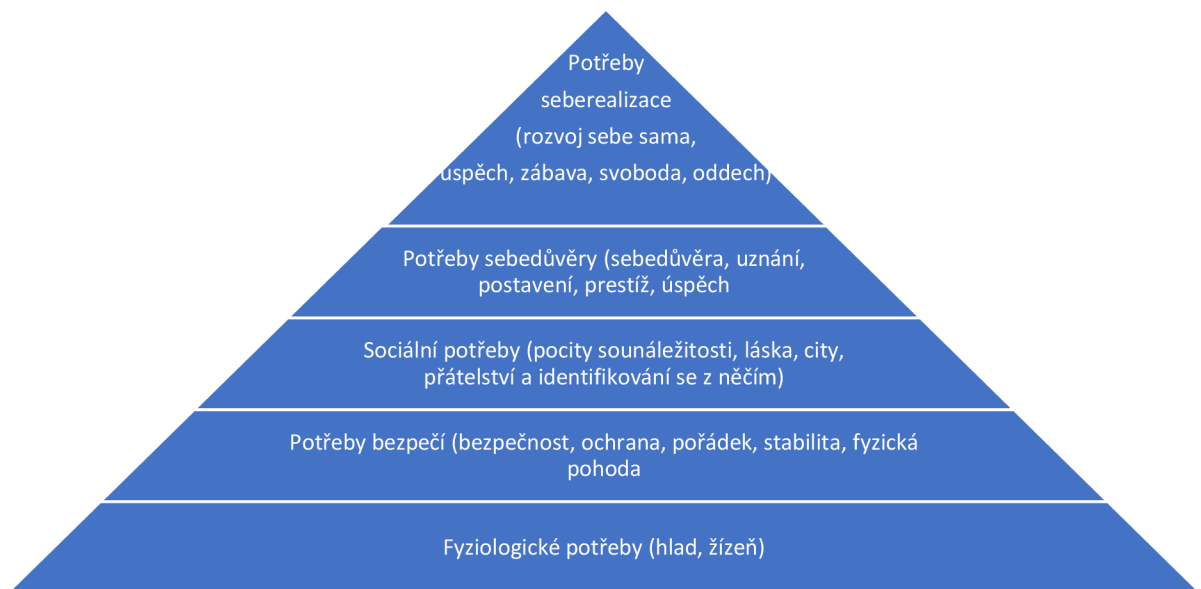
Potřeby seberealizace (rozvoj sebe sama, úspěch, zábava, svoboda, oddech)

Potřeby sebedůvěry (sebedůvěra, uznání, postavení, prestíž, úspěch

Sociální potřeby (pocity sounáležitosti, láska, city, přátelství a identifikování se z něčím)

Potřeby bezpečí (bezpečnost, ochrana, pořádek, stabilita, fyzická pohoda

Fyziologické potřeby (hlad, žízeň)